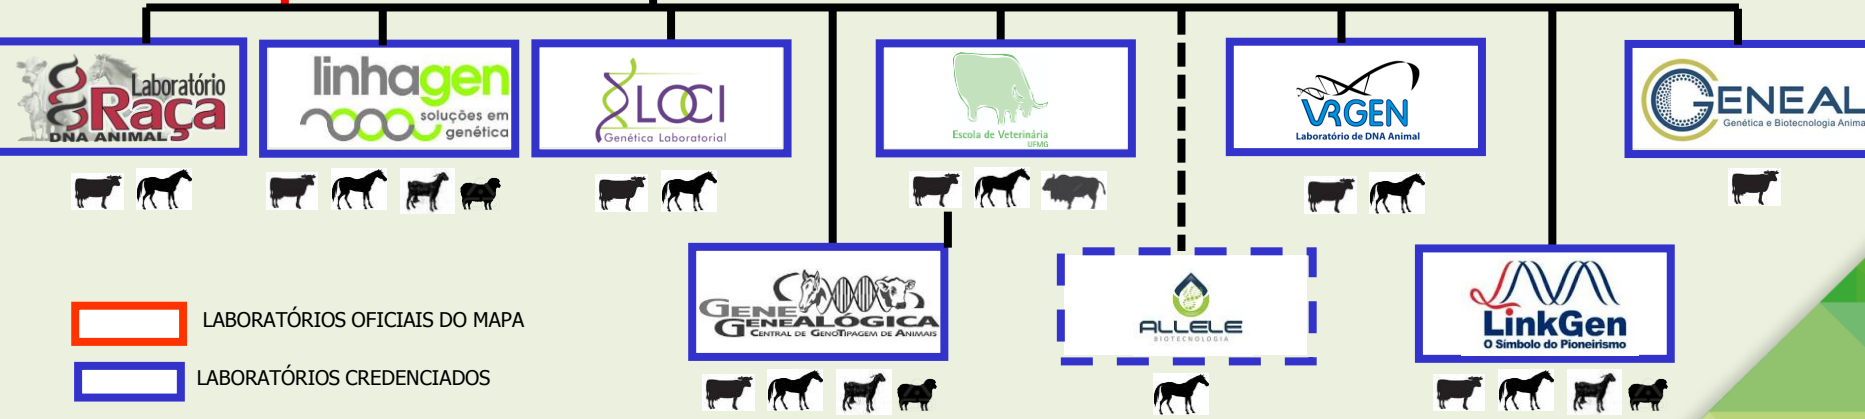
Laboratório Raça DNA ANIMAL

linhagen soluções em genética

LOCI Genética Laboratorial

Escola de Veterinária UFMG

VRGEN Laboratório de DNA Animal

GENEAL Genética e Biotecnologia Anima

GENE GENEALÓGICA CENTRAL DE GENOTIPAGEM DE ANIMAIS

ALLELE BIOTECNOLOGIA

LinkGen O Símbolo do Pioneirismo

LABORATÓRIOS OFICIAIS DO MAPA

LABORATÓRIOS CREDENCIADOS